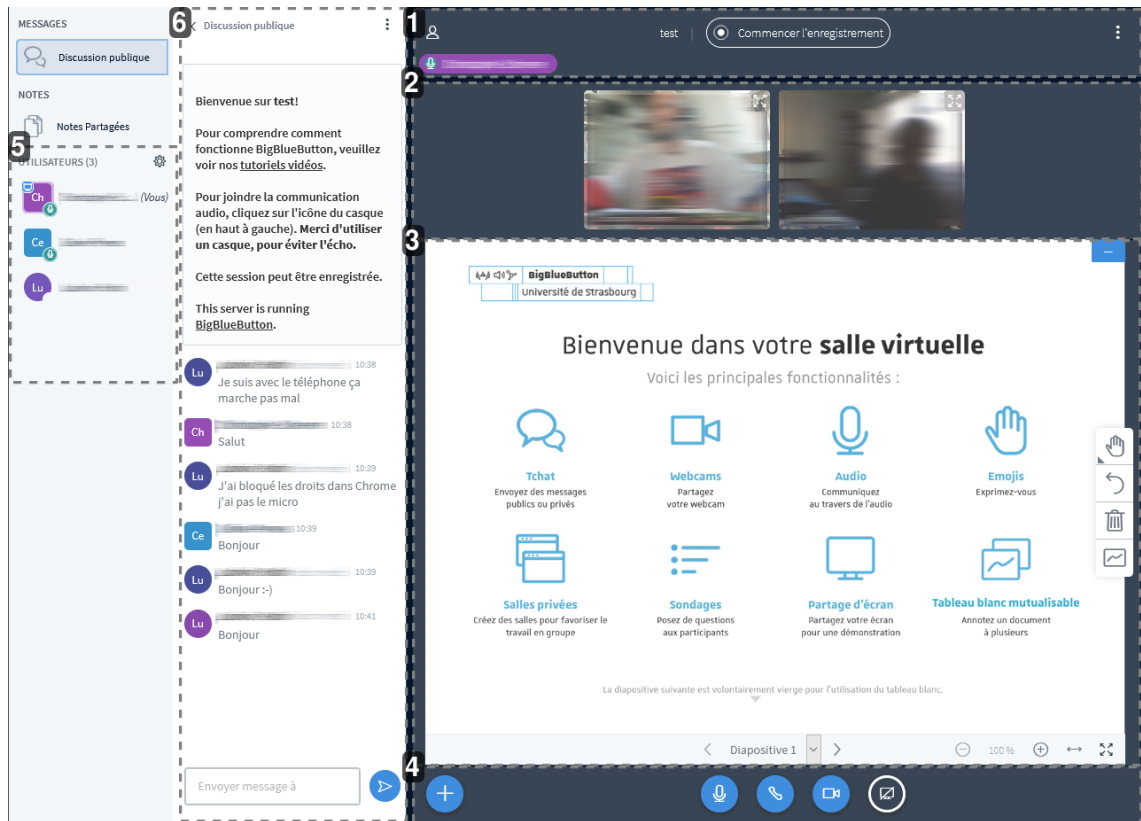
MESSAGES

Discussion publique

NOTES

Notes Partagées

5 UTILISATEURS (3)

Ch (Vous)

Ce

Lu

6 Discussion publique

Bienvenue sur test!

Pour comprendre comment fonctionne BigBlueButton, veuillez voir nos tutoriels vidéos.

Pour joindre la communication audio, cliquez sur l'icône du casque (en haut à gauche). Merci d'utiliser un casque, pour éviter l'écho.

Cette session peut être enregistrée.

This server is running BigBlueButton.

Lu 10:38
Je suis avec le téléphone ça marche pas mal

Ch 10:38
Salut

Lu 10:39
J'ai bloqué les droits dans Chrome j'ai pas le micro

Ce 10:39
Bonjour

Lu 10:39
Bonjour :-)

Lu 10:41
Bonjour

Envoyer message à

1 test | Commencer l'enregistrement

2

3

BigBlueButton
Université de Strasbourg

Bienvenue dans votre salle virtuelle

Voici les principales fonctionnalités :

Tchat
Envoyez des messages publics ou privés

Webcams
Partagez votre webcam

Audio
Communiquez au travers de l'audio

Emojis
Exprimez-vous

Salles privées
Créez des salles pour favoriser le travail en groupe

Sondages
Posez de questions aux participants

Partage d'écran
Partagez votre écran pour une démonstration

Tableau blanc mutualisable
Annotez un document à plusieurs

La diapositive suivante est volontairement vierge pour l'utilisation du tableau blanc.

Diapositive 1

100 %

4